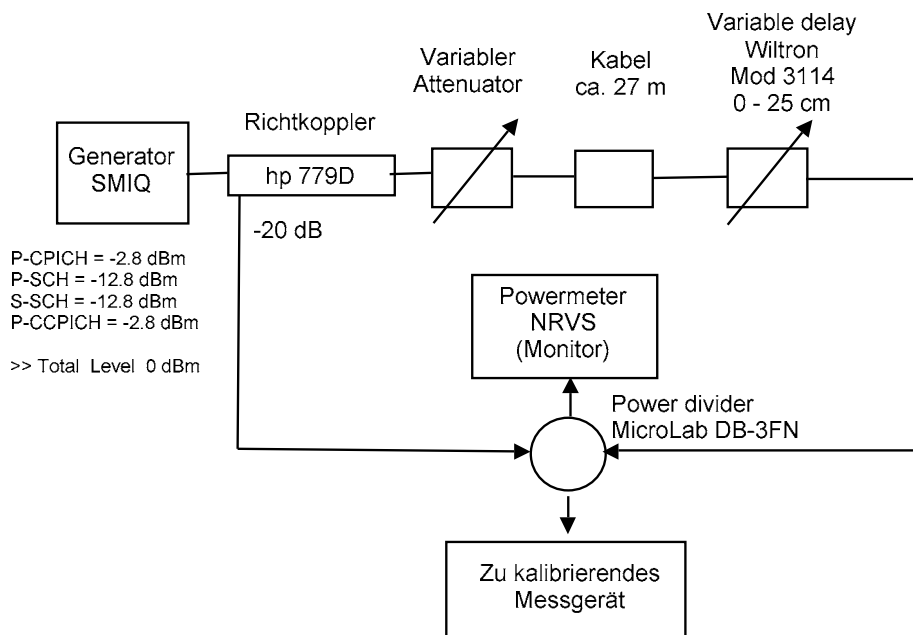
Variable delay
Wiltron
Mod 3114
0 - 25 cm

Variabler
Attenuator

Kabel
ca. 27 m

Richtkoppler

Generator
SMIQ

hp 779D

-20 dB

P-CPICH = -2.8 dBm
P-SCH = -12.8 dBm
S-SCH = -12.8 dBm
P-CCPICH = -2.8 dBm

>> Total Level 0 dBm

Powermeter
NRVS
(Monitor)

Power divider
MicroLab DB-3FN

Zu kalibrierendes
Messgerät